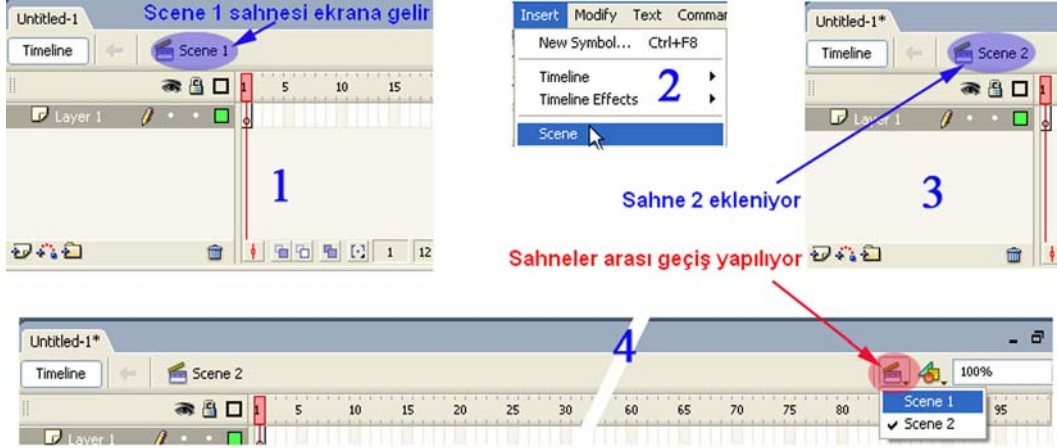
Untitled-1

Scene 1 sahnesi ekrana gelir

Timeline

Scene 1

1 5 10 15

Layer 1

1

1 12

Insert Modify Text Commar

New Symbol... Ctrl+F8

Timeline

Timeline Effects

2

Scene

Untitled-1*

Timeline

Scene 2

Layer 1

Sahne 2 ekleniyor

3

Sahneler arası geçiş yapılıyor

Untitled-1*

4

Timeline

Scene 2

100%

1 5 10 15 20 25 30 60 65 70 75 80 95

Layer 1

Scene 1

✔ Scene 2